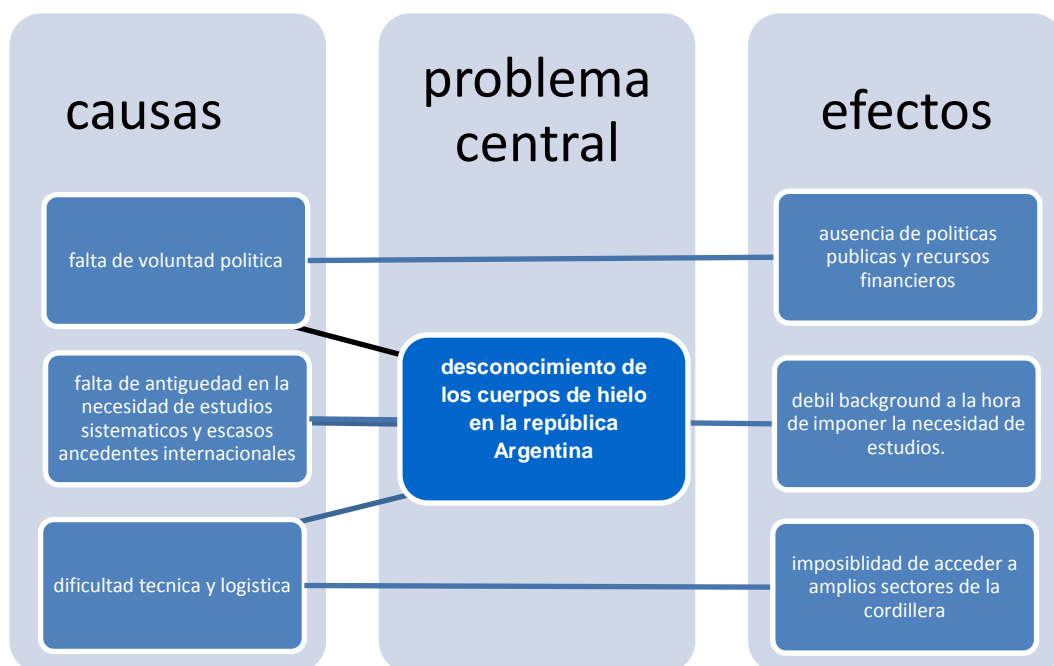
causas

problema central

efectos

falta de voluntad politica

ausencia de politicas publicas y recursos financieros

falta de antiguedad en la necesidad de estudios sistematicos y escasos ancedentes internacionales

desconocimiento de los cuerpos de hielo en la república Argentina

debil background a la hora de imponer la necesidad de estudios.

dificultad tecnica y logistica

imposiblidad de acceder a amplios sectores de la cordillera